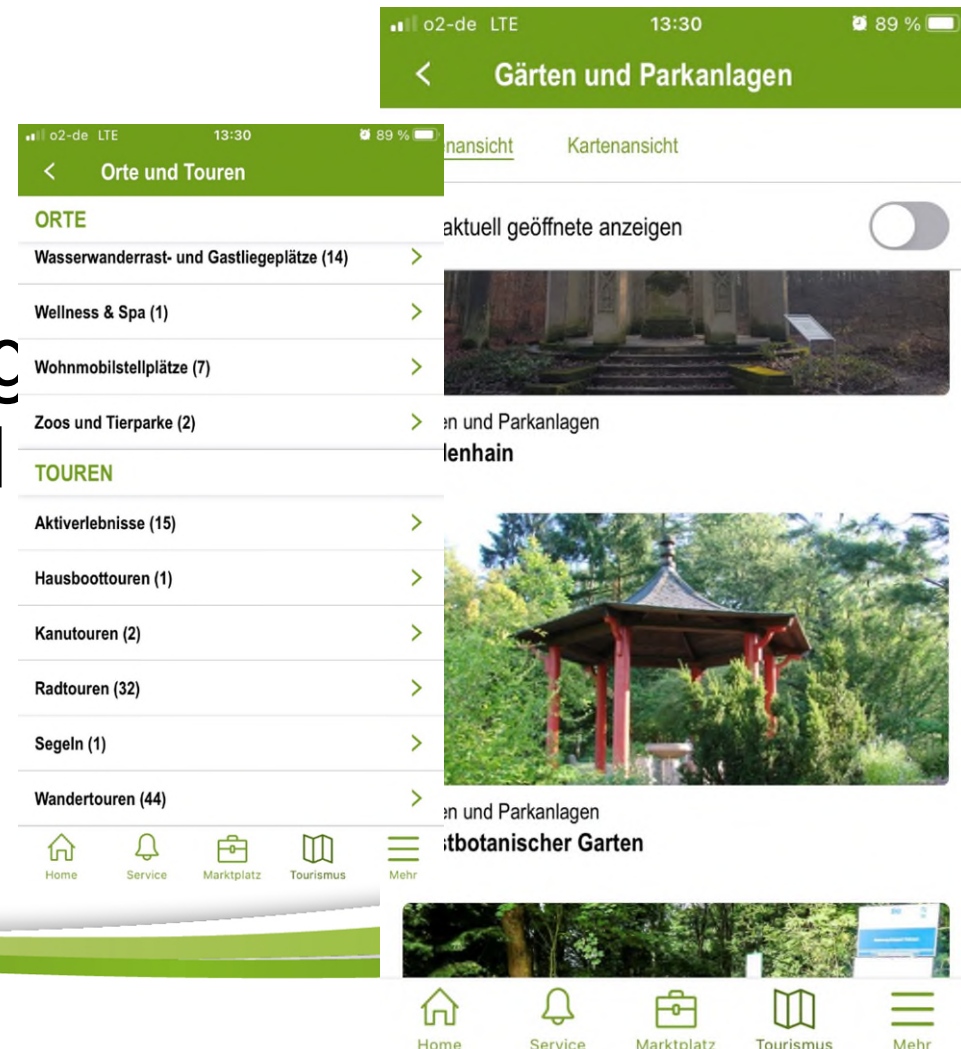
o2-de LTE 13:30 89 %
<
Gärten und Parkanlagen

o2-de LTE 13:30 89 %
<
Orte und Touren

ORTE
Wasserwanderrast- und Gastliegeplätze (14)
Wellness & Spa (1)
Wohnmobilstellplätze (7)
Zoos und Tierparke (2)
TOUREN
Aktiverlebnisse (15)
Hausboottouren (1)
Kanutouren (2)
Radtouren (32)
Segeln (1)
Wandertouren (44)

Home Service Marktplatz Tourismus Mehr

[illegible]nansicht Kartenansicht

aktuell geöffnete anzeigen

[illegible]en und Parkanlagen
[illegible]lenhain

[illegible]en und Parkanlagen
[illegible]stbotanischer Garten

Home Service Marktplatz Tourismus Mehr